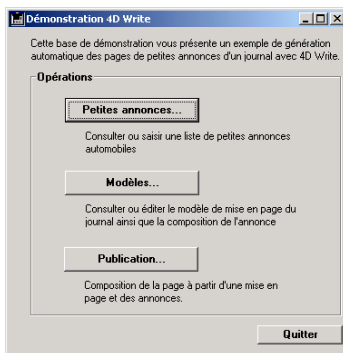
Démonstration 4D Write

Cette base de démonstration vous présente un exemple de génération automatique des pages de petites annonces d'un journal avec 4D Write.

Opérations

Petites annonces...

Consulter ou saisir une liste de petites annonces automobiles

Modèles...

Consulter ou éditer le modèle de mise en page du journal ainsi que la composition de l'annonce

Publication...

Composition de la page à partir d'une mise en page et des annonces.

Quitter